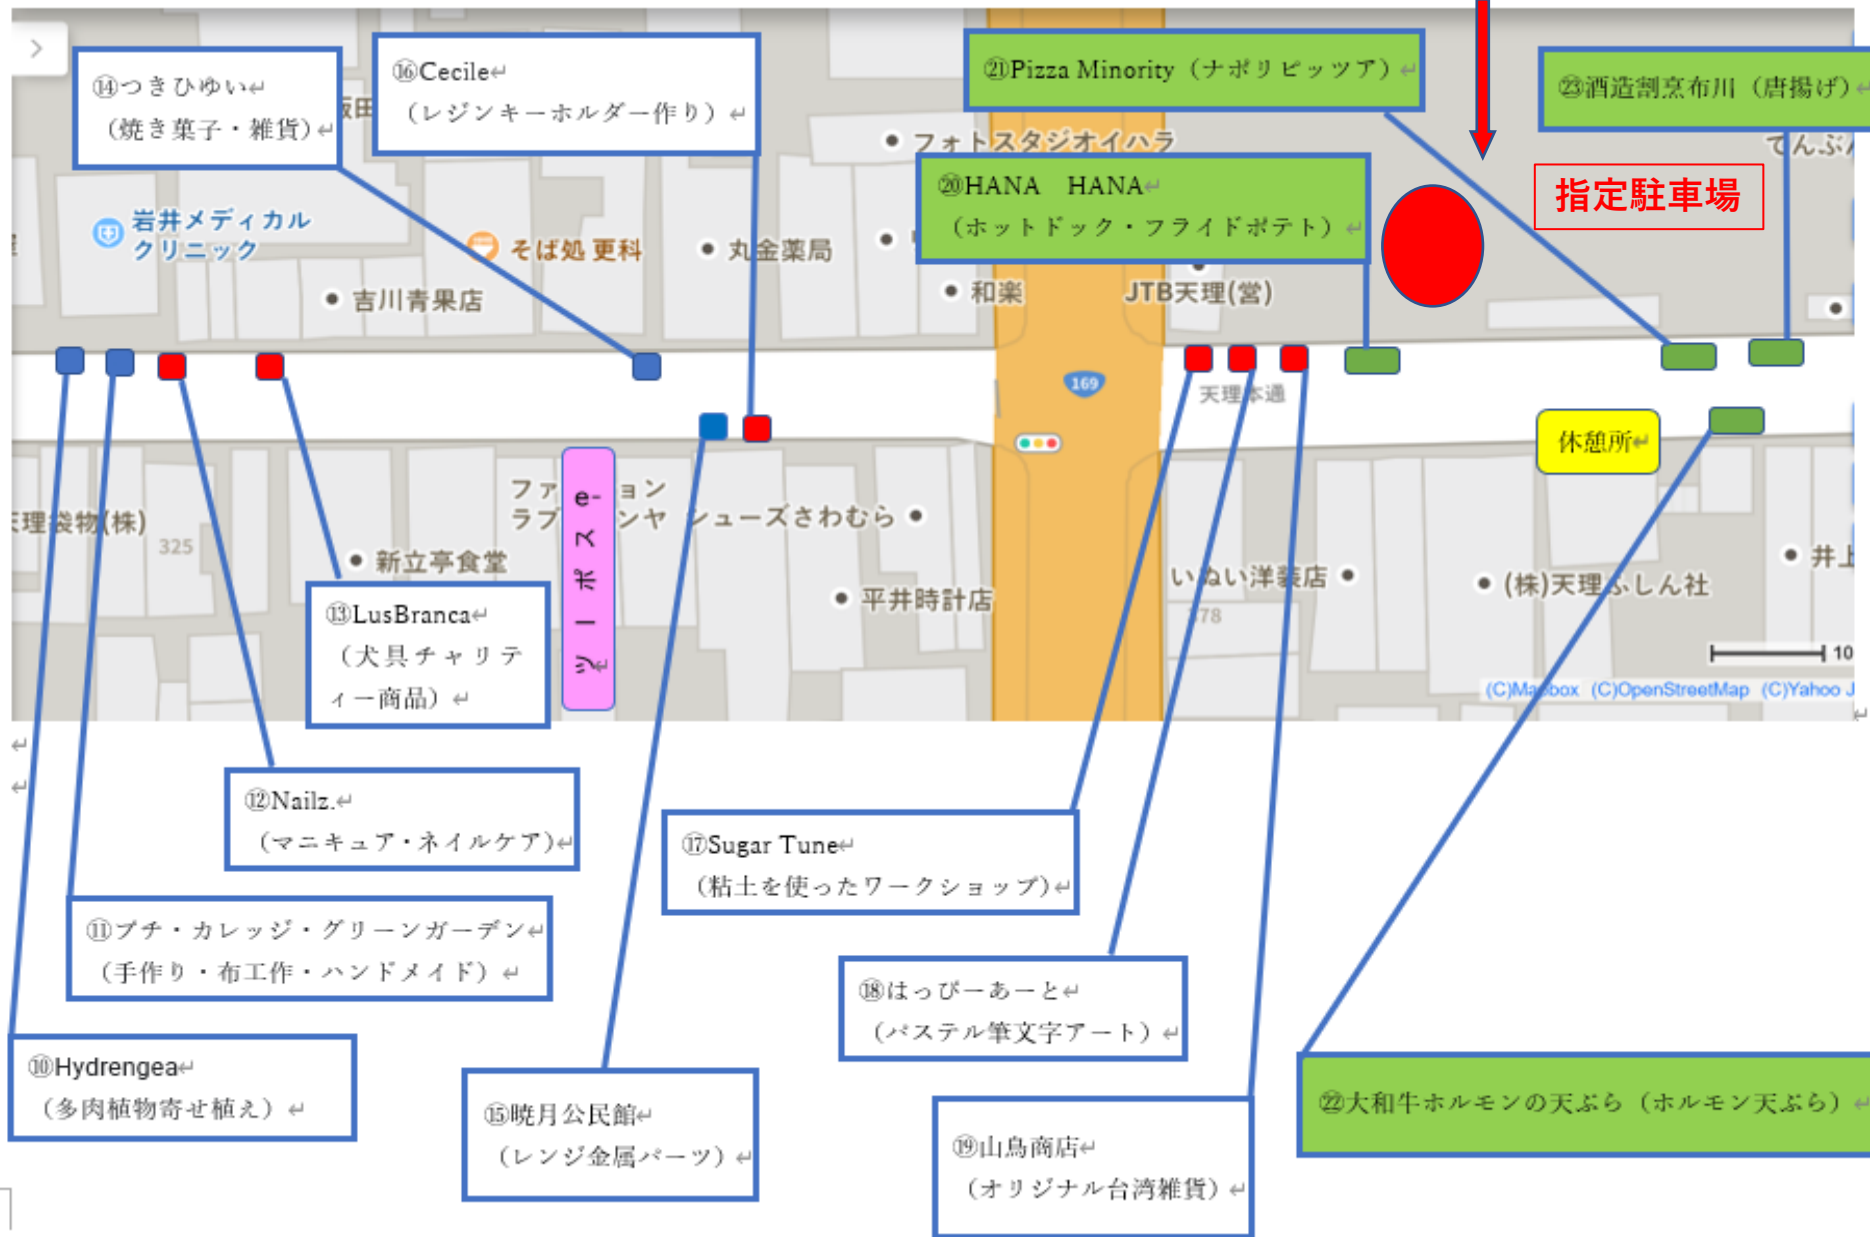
⑭つきひゆい
（焼き菓子・雑貨）

⑯Cecile
（レジンキーホルダー作り）

㉑Pizza Minority（ナポリピッツア）

㉓酒造割烹布川（唐揚げ）

指定駐車場

⑳HANA　HANA
（ホットドック・フライドポテト）

フォトスタジオイハラ
岩井メディカルクリニック
そば処 更科
丸金薬局
吉川青果店
和楽
JTB天理(営)
てんぷ
169
天理本通
休憩所
e-スポーツ
ファッション
ラブ　シャ
シューズさわむら
理袋物(株)
325
新立亭食堂
平井時計店
いねい洋装店
178
(株)天理ふしん社
井上
10
(C)Mapbox (C)OpenStreetMap (C)Yahoo J

⑬LusBranca
（犬具チャリティー商品）

⑫Nailz.
（マニキュア・ネイルケア）

⑰Sugar Tune
（粘土を使ったワークショップ）

⑪プチ・カレッジ・グリーンガーデン
（手作り・布工作・ハンドメイド）

⑱はっぴーあーと
（パステル筆文字アート）

⑩Hydrengea
（多肉植物寄せ植え）

⑮暁月公民館
（レンジ金属パーツ）

⑲山鳥商店
（オリジナル台湾雑貨）

㉒大和牛ホルモンの天ぷら（ホルモン天ぷら）